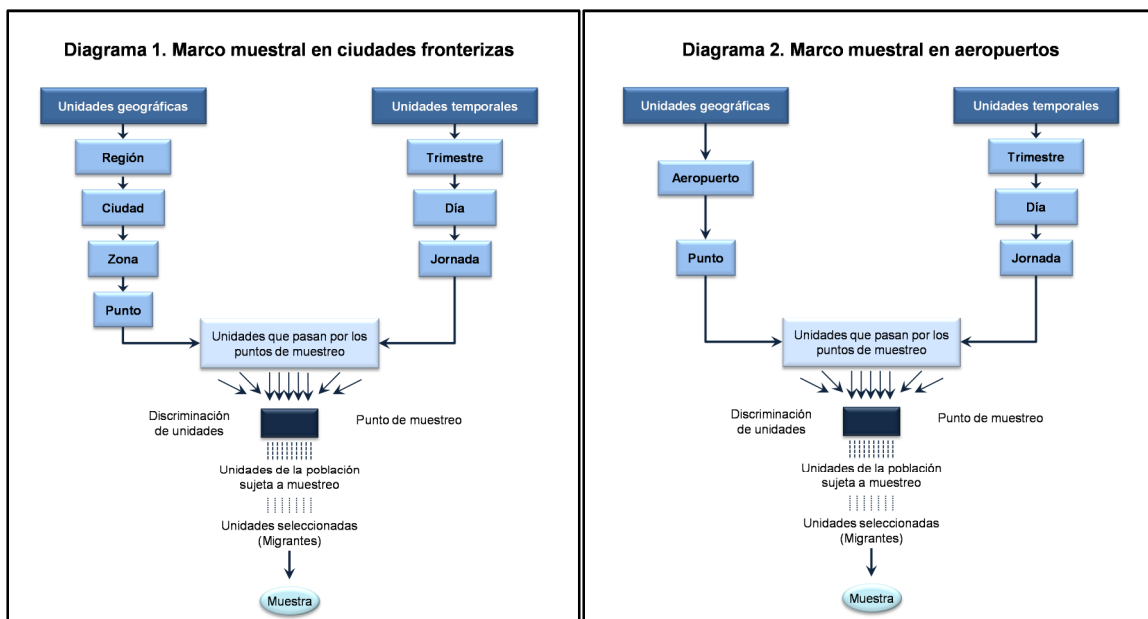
Diagrama 1. Marco muestral en ciudades fronterizas

Unidades geográficas

Región

Ciudad

Zona

Punto

Unidades temporales

Trimestre

Día

Jornada

Unidades que pasan por los puntos de muestreo

Discriminación de unidades

Punto de muestreo

Unidades de la población sujeta a muestreo

Unidades seleccionadas (Migrantes)

Muestra

Diagrama 2. Marco muestral en aeropuertos

Unidades geográficas

Aeropuerto

Punto

Unidades temporales

Trimestre

Día

Jornada

Unidades que pasan por los puntos de muestreo

Discriminación de unidades

Punto de muestreo

Unidades de la población sujeta a muestreo

Unidades seleccionadas (Migrantes)

Muestra